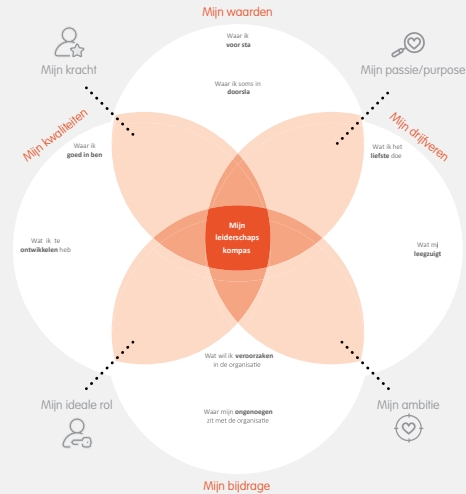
Mijn waarden

Mijn kracht

Mijn passie/purpose

Waar ik **voor sta**

Waar ik soms in **doorsla**

Mijn kwaliteiten

Mijn drijfveren

Waar ik **goed in ben**

Wat ik het **liefste** doe

Wat ik te **ontwikkelen** heb

Mijn leiderschaps kompas

Wat mij **leegzuigt**

Wat wil ik **veroorzaken** in de organisatie

Mijn ideale rol

Mijn ambitie

Waar mijn **ongenoegen** zit met de organisatie

Mijn bijdrage